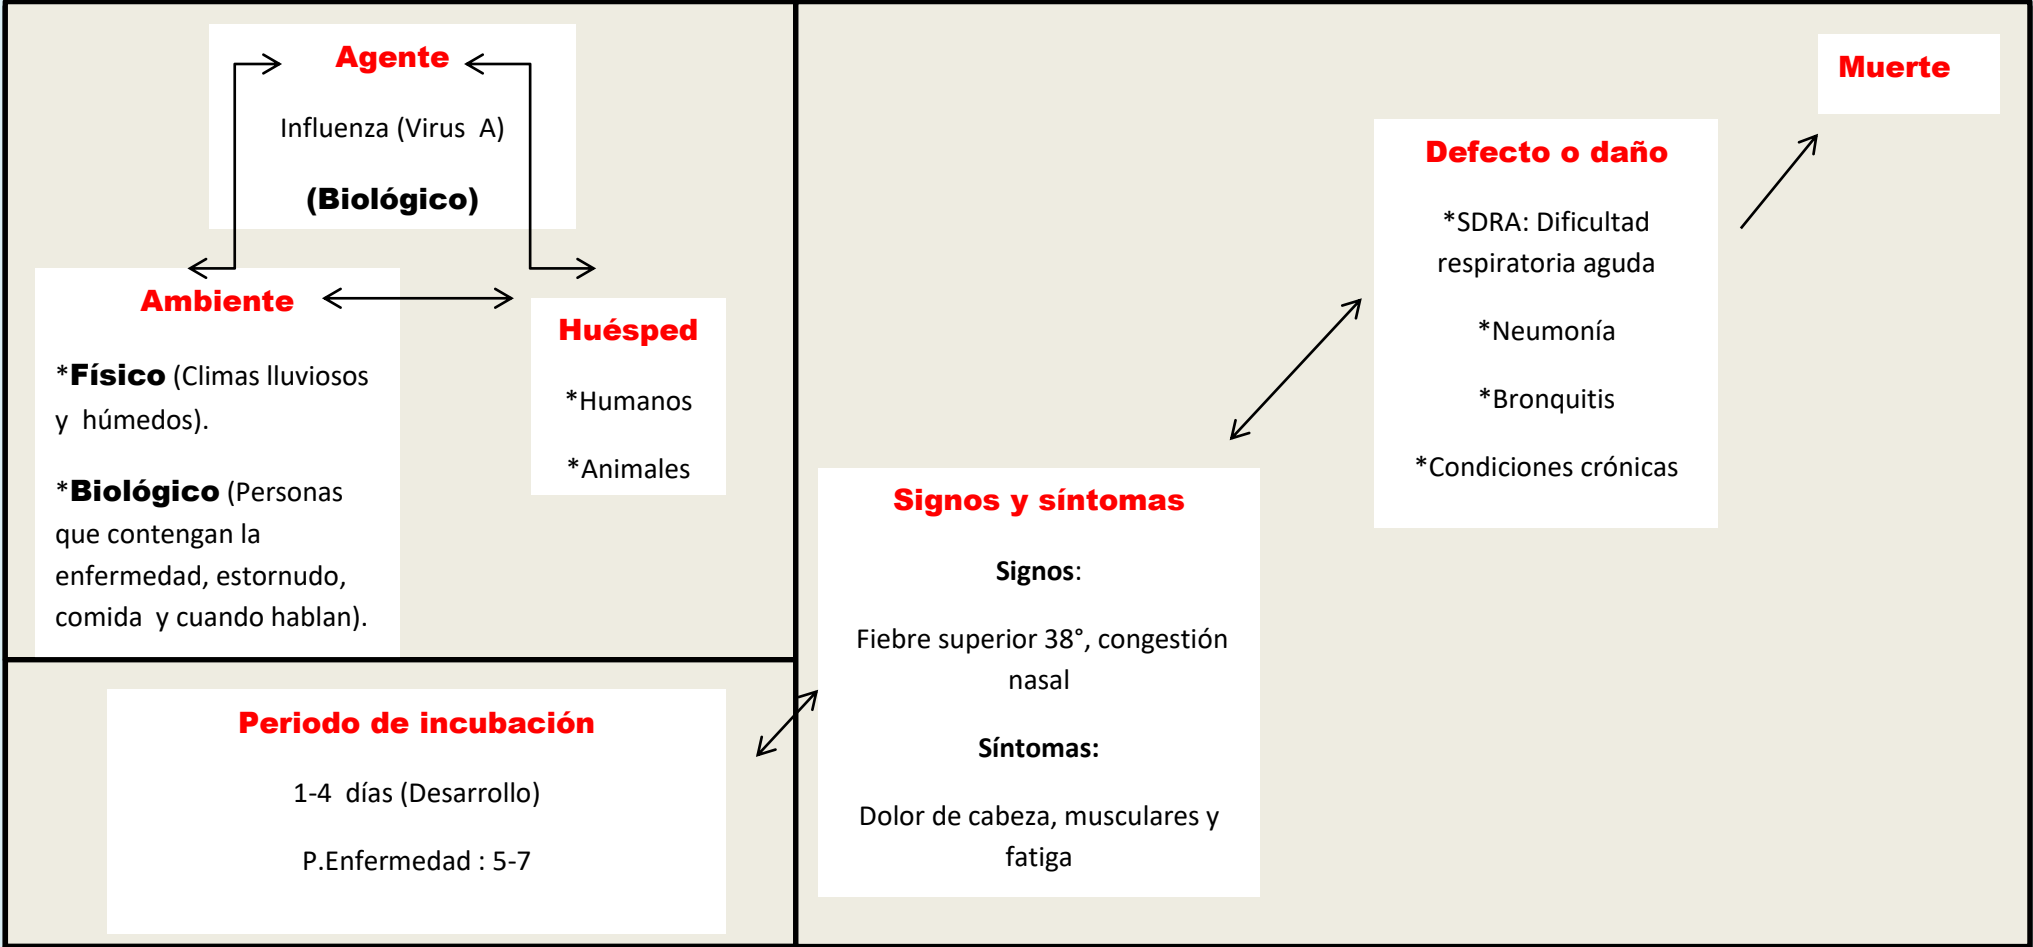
Agente

Influenza (Virus A)

(Biológico)

Ambiente

*Físico (Climas lluviosos y húmedos).

*Biológico (Personas que contengan la enfermedad, estornudo, comida y cuando hablan).

Huésped

*Humanos

*Animales

Periodo de incubación

1-4 días (Desarrollo)

P.Enfermedad : 5-7

Signos y síntomas

Signos:

Fiebre superior 38°, congestión nasal

Síntomas:

Dolor de cabeza, musculares y fatiga

Defecto o daño

*SDRA: Dificultad respiratoria aguda

*Neumonía

*Bronquitis

*Condiciones crónicas

Muerte